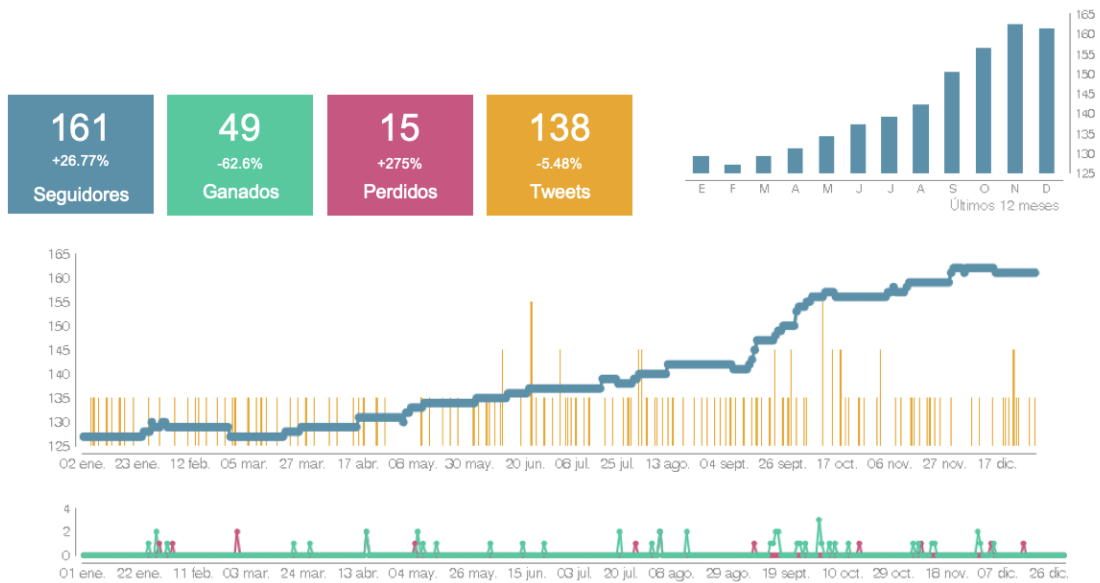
161
+26.77%
Seguidores

49
-62.6%
Ganados

15
+275%
Perdidos

138
-5.48%
Tweets

165
160
155
150
145
140
135
130
125
E F M A M J J A S O N D
Últimos 12 meses

165
160
155
150
145
140
135
130
125
02 ene. 23 ene. 12 feb. 05 mar. 27 mar. 17 abr. 08 may. 30 may. 20 jun. 08 jul. 25 jul. 13 ago. 04 sept. 26 sept. 17 oct. 06 nov. 27 nov. 17 dic.

4
2
0
01 ene. 22 ene. 11 feb. 03 mar. 24 mar. 13 abr. 04 may. 26 may. 15 jun. 03 jul. 20 jul. 08 ago. 29 ago. 19 sept. 10 oct. 29 oct. 18 nov. 07 dic. 26 dic.